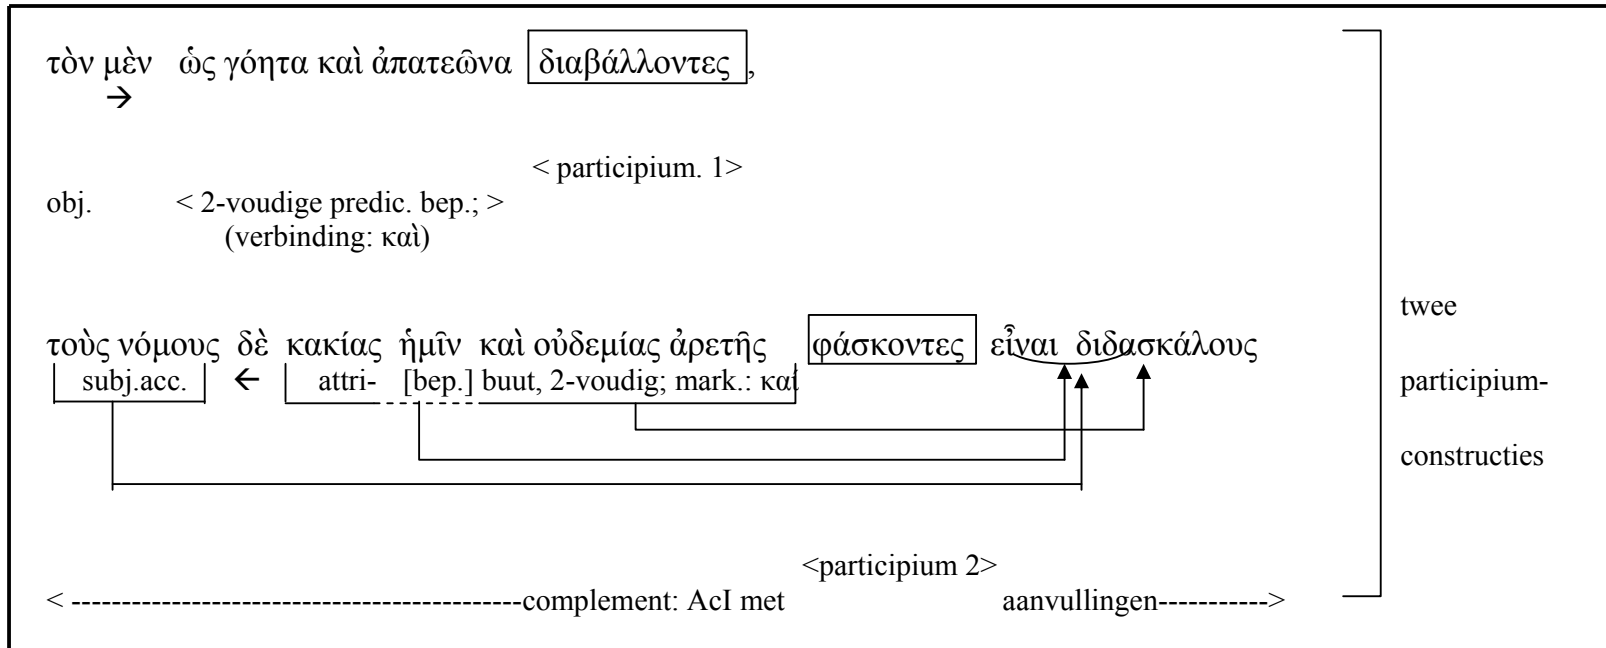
τὸν μὲν ὡς γόητα καὶ ἀπατεῶνα διαβάλλοντες,

< participium. 1>

obj. < 2-voudige predic. bep.; >
(verbinding: καὶ)

τοὺς νόμους δὲ κακίας ἡμῖν καὶ οὐδεμίας ἀρετῆς φάσκοντες εἶναι διδασκάλους

subj.acc. attri- [bep.] buut, 2-voudig; mark.: καὶ

<participium 2>

< -------------------------------------------complement: AcI met aanvullingen---------->

twee participium-constructies